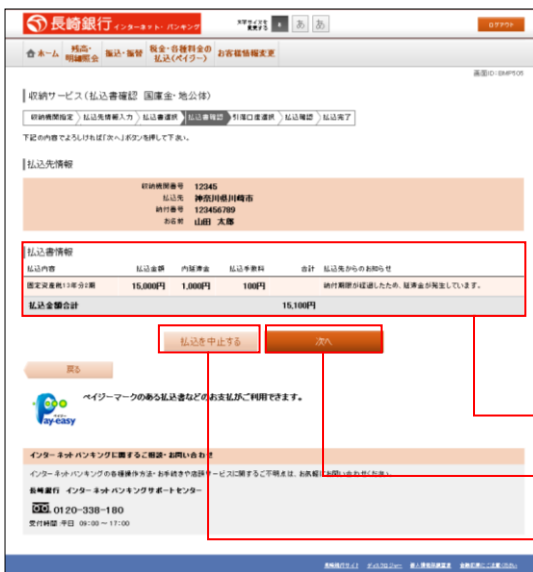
長崎銀行 インターネット・バンキング

文字サイズを変更する 小 あ あ

ログアウト

ホーム 残高・明細照会 振込・振替 税金・各種料金の払込(ペイジー) お客様情報変更

画面ID:BMP505

収納サービス(払込書確認 国庫金・地公体)

収納機関指定 払込先情報入力 払込書選択 払込書確認 引落口座選択 払込確認 払込完了

下記の内容でよろしければ「次へ」ボタンを押して下さい。

払込先情報

| | |
|---|---|
| 収納機関番号 | 12345 |
| 払込先 | 神奈川県川崎市 |
| 納付番号 | 123456789 |
| お名前 | 山田 太郎 |

払込書情報

| 払込内容 | 払込金額 | 内延滞金 | 払込手数料 | 合計 | 払込先からのお知らせ |
|---|---|---|---|---|---|
| 固定資産税13年分0期 | 15,000円 | 1,000円 | 100円 | | 納付期限が経過したため、延滞金が発生しています。 |
| 払込金額合計 | | | | 15,100円 | |

払込を中止する 次へ

戻る

Pay-easy ペイジー

ペイジーマークのある払込書などのお支払がご利用できます。

インターネットバンキングに関するご相談・お問い合わせ

インターネットバンキングのご利用方法・お手続きや各種サービスに関するご相談は、お客様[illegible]

長崎銀行 インターネットバンキングサポートセンター

0120-338-180

受付時間:平日 09:00～17:00

長崎銀行サイト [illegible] 個人情報保護宣言 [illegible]